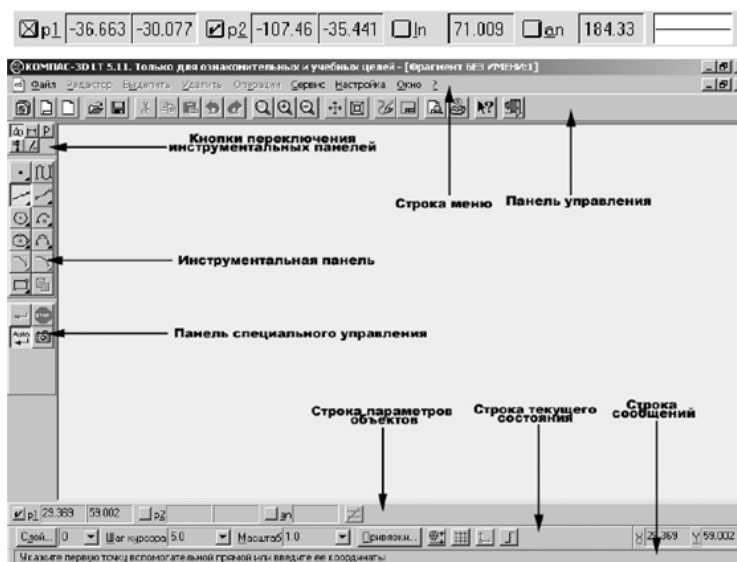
p1 -36.663 -30.077 p2 -107.46 -35.441 ln 71.009 an 184.33

КОМПАС-3D LT 5.11. Только для ознакомительных и учебных целей - [Фрагмент БЕЗ ИМЕНИ:1]

Файл Редактор Выделить Удалить Операции Сервис Настройка Окно ?

Кнопки переключения инструментальных панелей

Строка меню

Панель управления

Инструментальная панель

Панель специального управления

Строка параметров объектов

Строка текущего состояния

Строка сообщений

p1 29.369 59.002 p2 an

Слой... 0 Шаг курсора 5.0 Масштаб 1.0 Привязки...

X 29.369 Y 59.002

Укажите первую точку вспомогательной прямой или введите ее координаты